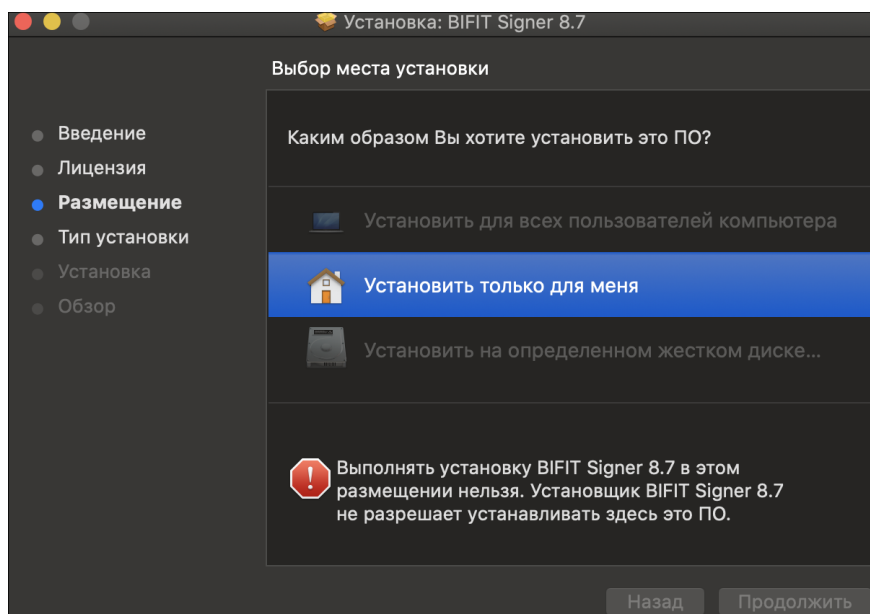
Установка: BIFIT Signer 8.7

Выбор места установки

Введение
Лицензия
Размещение
Тип установки
Установка
Обзор

Каким образом Вы хотите установить это ПО?

Установить для всех пользователей компьютера

Установить только для меня

Установить на определенном жестком диске...

Выполнять установку BIFIT Signer 8.7 в этом размещении нельзя. Установщик BIFIT Signer 8.7 не разрешает устанавливать здесь это ПО.

Назад
Продолжить